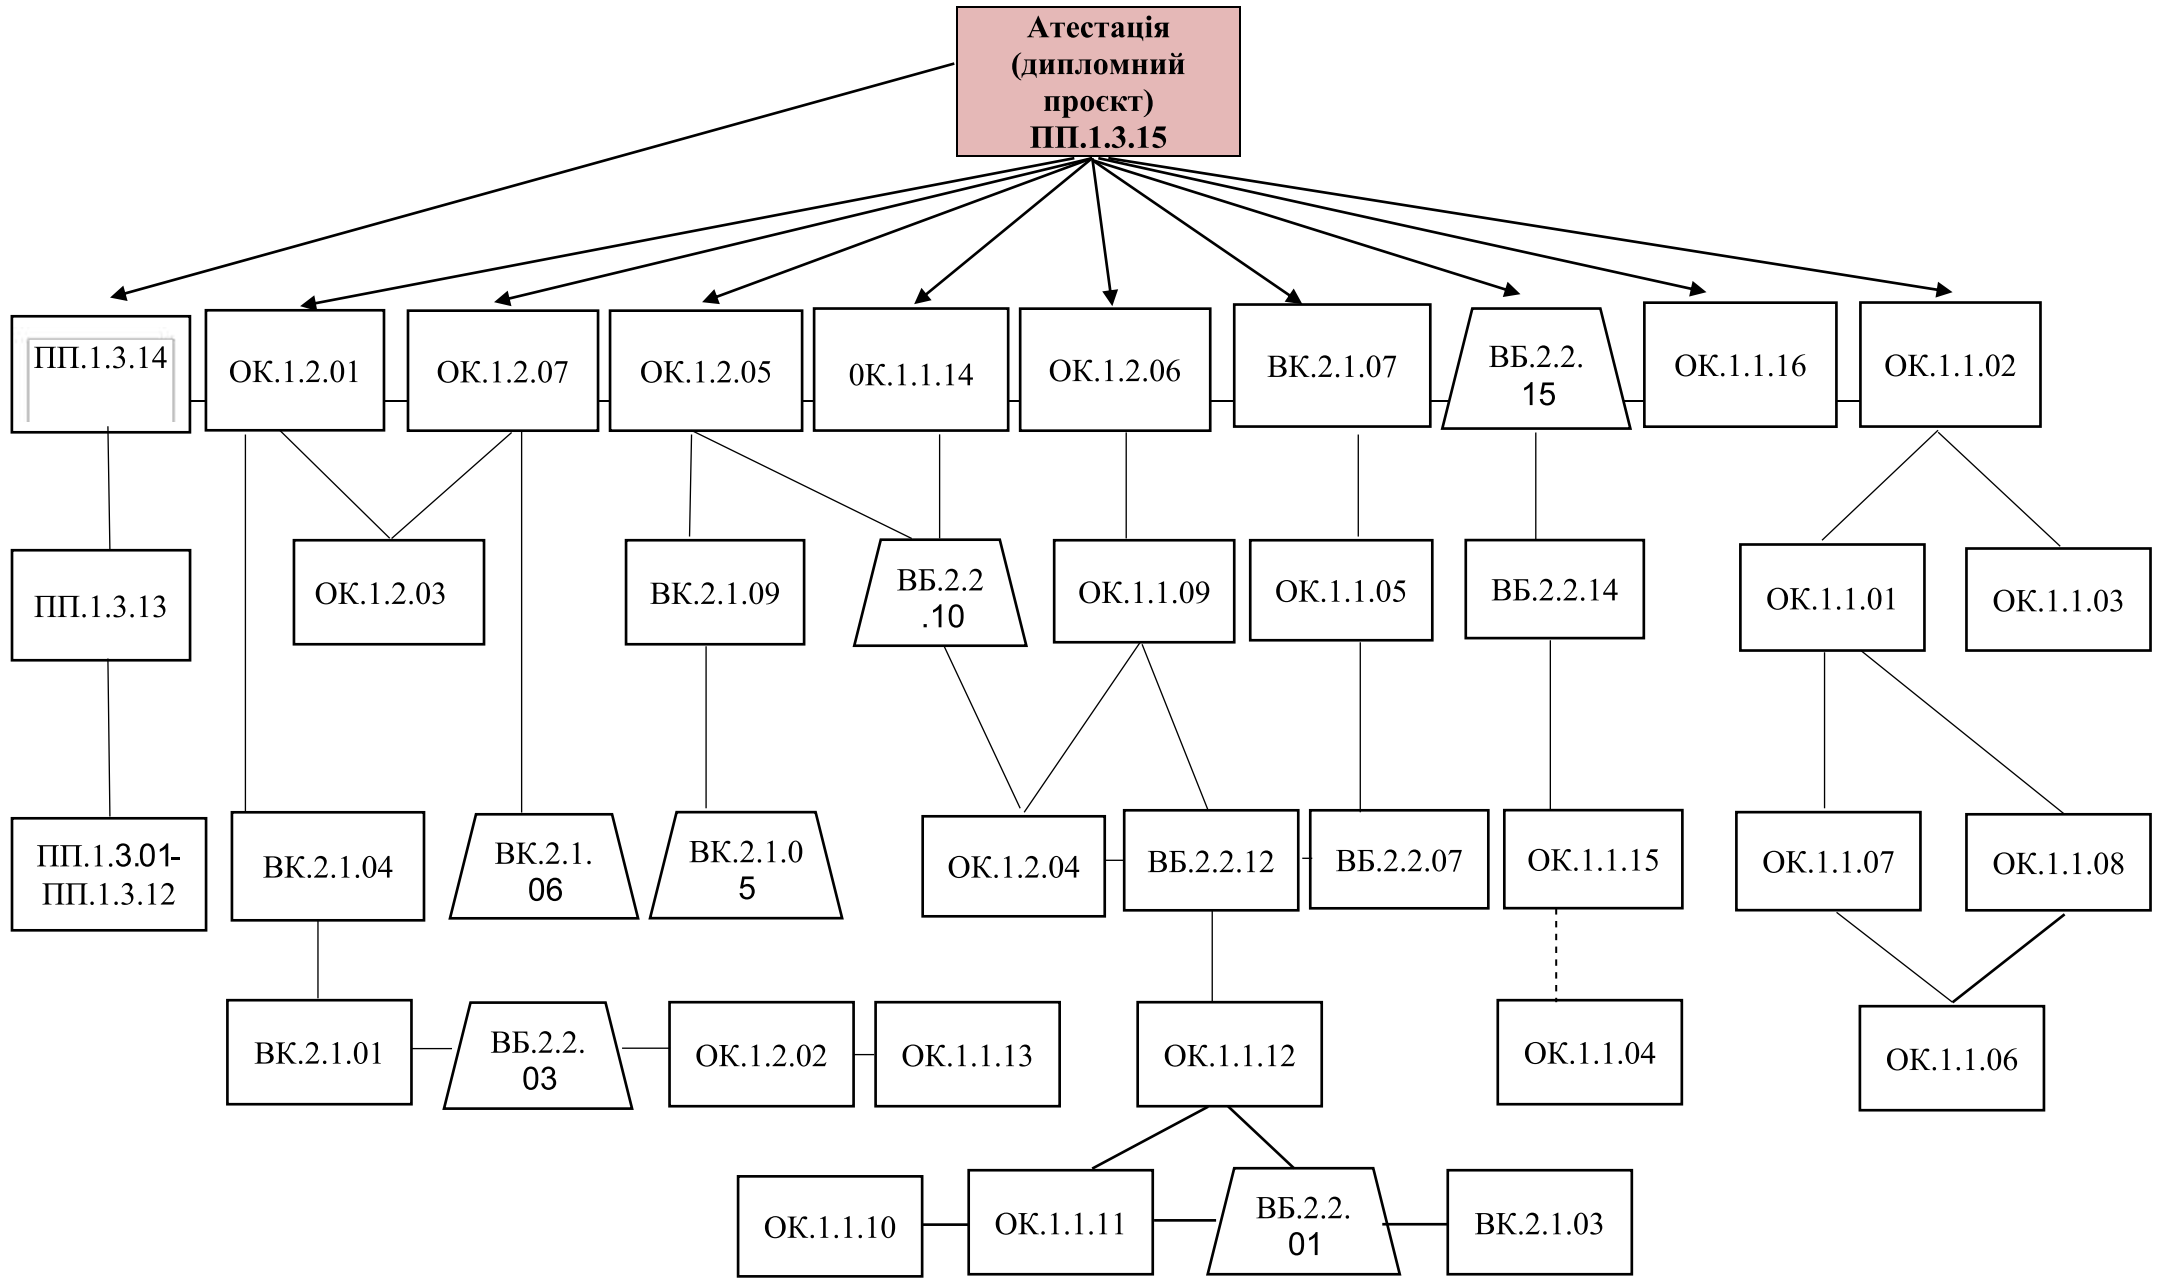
Атестація (дипломний проєкт) ПП.1.3.15

ПП.1.3.14
ОК.1.2.01
ОК.1.2.07
ОК.1.2.05
0К.1.1.14
ОК.1.2.06
ВК.2.1.07
ВБ.2.2.15
ОК.1.1.16
ОК.1.1.02

ПП.1.3.13
ОК.1.2.03
ВК.2.1.09
ВБ.2.2 .10
ОК.1.1.09
ОК.1.1.05
ВБ.2.2.14
ОК.1.1.01
ОК.1.1.03

ПП.1.3.01- ПП.1.3.12
ВК.2.1.04
ВК.2.1. 06
ВК.2.1.0 5
ОК.1.2.04
ВБ.2.2.12
ВБ.2.2.07
ОК.1.1.15
ОК.1.1.07
ОК.1.1.08

ВК.2.1.01
ВБ.2.2. 03
ОК.1.2.02
ОК.1.1.13
ОК.1.1.12
ОК.1.1.04
ОК.1.1.06

ОК.1.1.10
ОК.1.1.11
ВБ.2.2. 01
ВК.2.1.03